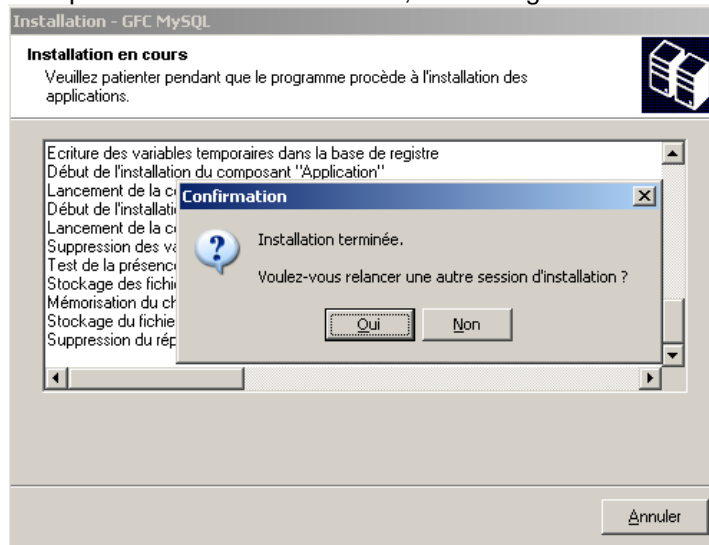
Installation - GFC MySQL

Installation en cours
Veuillez patienter pendant que le programme procède à l'installation des applications.

Ecriture des variables temporaires dans la base de registre
Début de l'installation du composant "Application"
Lancement de la c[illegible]
Début de l'installati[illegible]
Lancement de la c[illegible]
Suppression des va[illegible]
Test de la présence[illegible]
Stockage des fichi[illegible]
Mémorisation du ch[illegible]
Stockage du fichie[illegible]
Suppression du rép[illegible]

Confirmation

Installation terminée.

Voulez-vous relancer une autre session d'installation ?

Oui

Non

Annuler